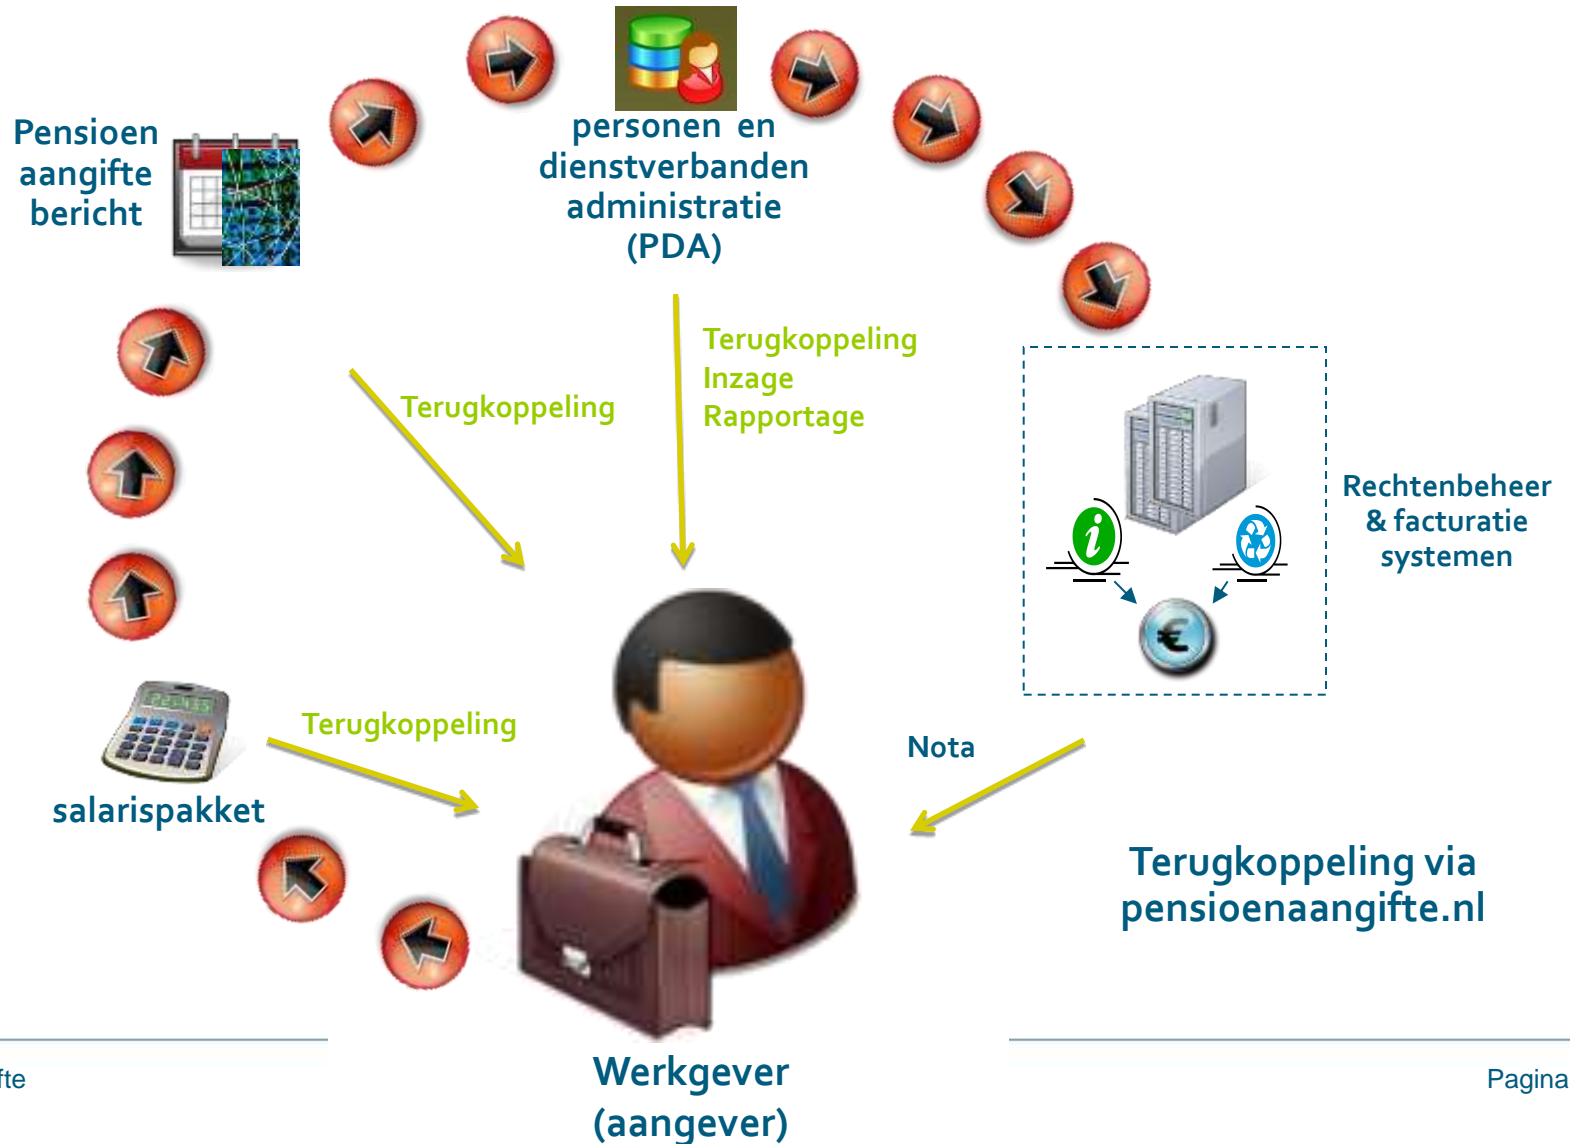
Pensioen aangifte bericht

personen en dienstverbanden administratie (PDA)

Terugkoppeling

Terugkoppeling
Inzage
Rapportage

Rechtenbeheer & facturatie systemen

salarispakket

Terugkoppeling

Nota

Terugkoppeling via pensioenaangifte.nl

Werkgever (aangever)

fte

Pagina